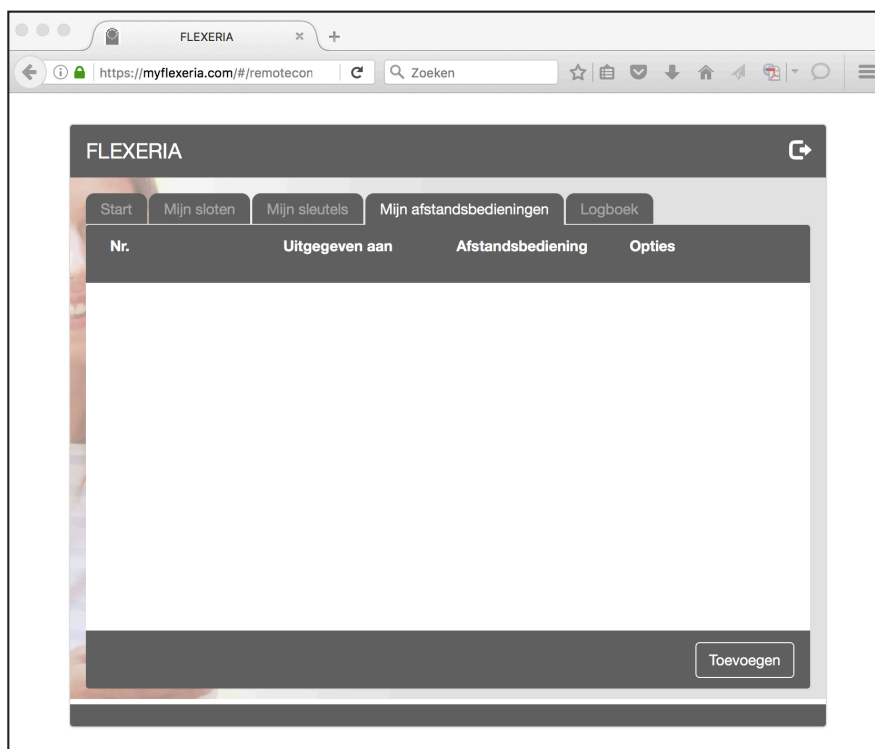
FLEXERIA ×
https://myflexeria.com/#/remotecon
Zoeken

FLEXERIA

Start | Mijn sloten | Mijn sleutels | Mijn afstandsbedieningen | Logboek

| Nr. | Uitgegeven aan | Afstandsbediening | Opties |
|---|---|---|---|

Toevoegen